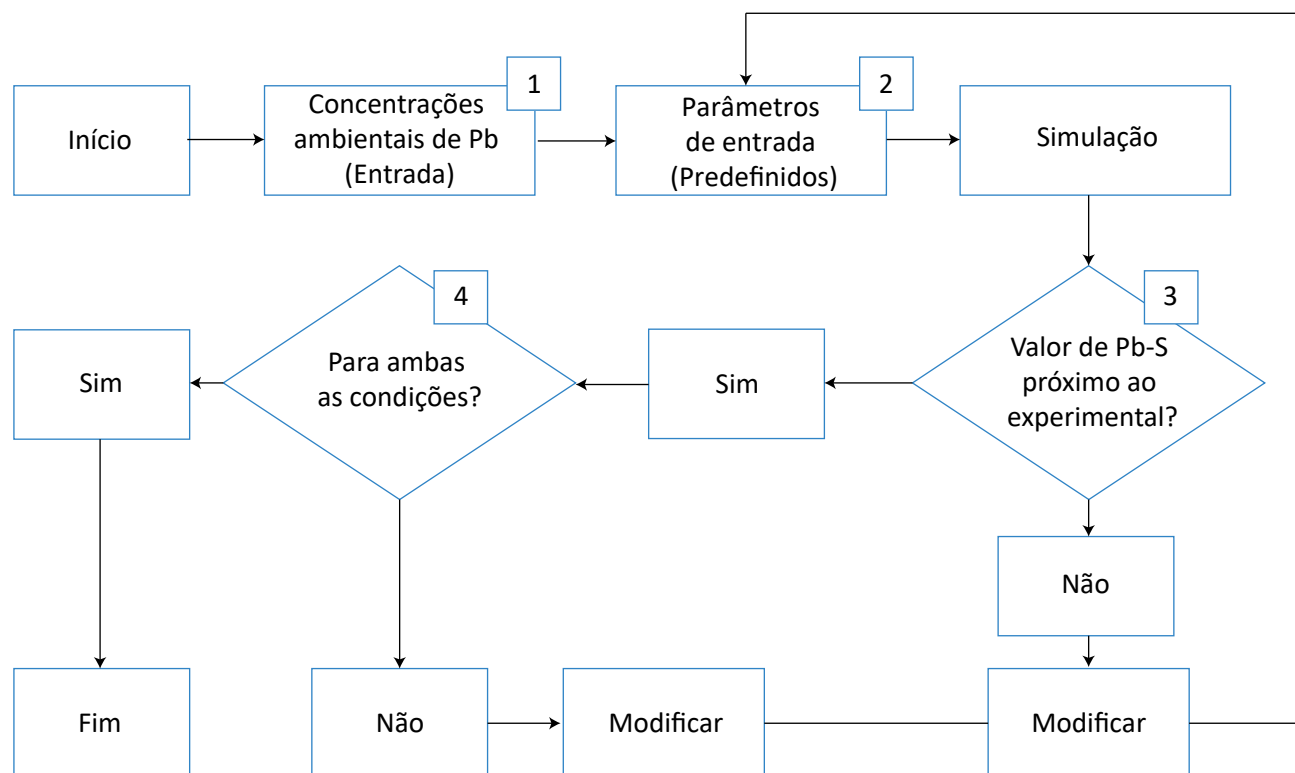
Início

1

Concentrações ambientais de Pb (Entrada)

2

Parâmetros de entrada (Predefinidos)

Simulação

3

Valor de Pb-S próximo ao experimental?

Sim

4

Para ambas as condições?

Sim

Não

Fim

Não

Modificar

Modificar